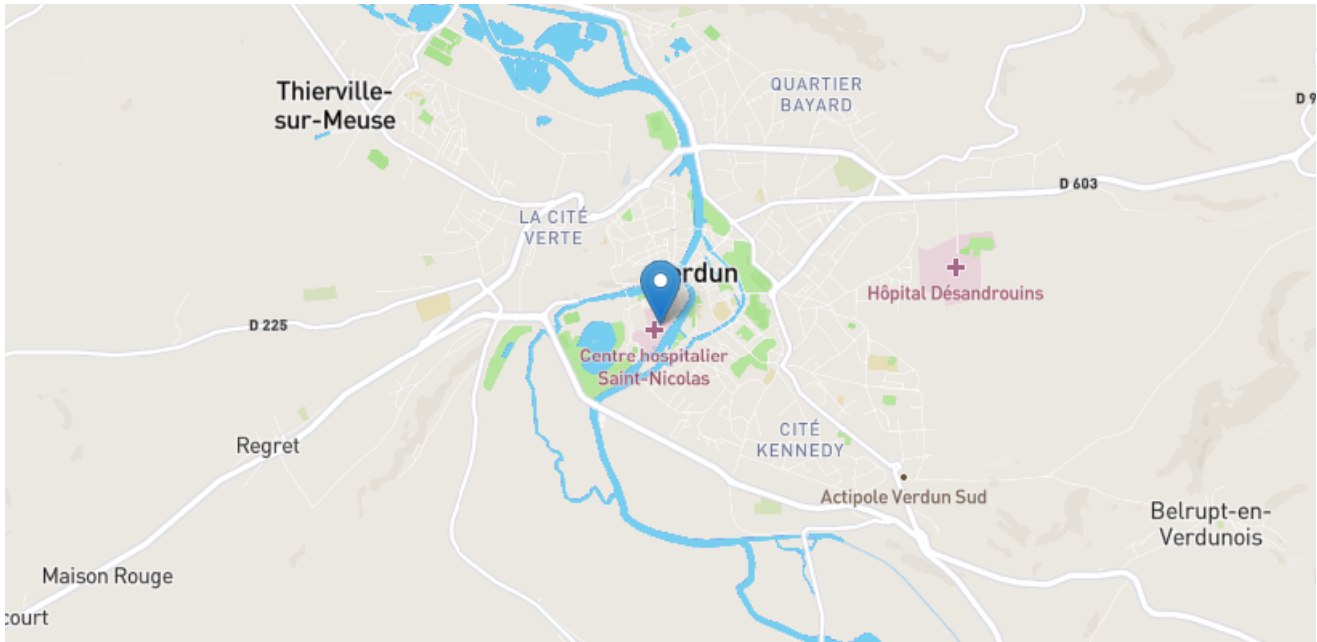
Thierville-sur-Meuse

QUARTIER BAYARD

D 9

D 603

LA CITÉ VERTE

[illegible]rdun

Hôpital Désandrouins

D 225

Centre hospitalier Saint-Nicolas

CITÉ KENNEDY

Regret

Actipole Verdun Sud

Belrupt-en-Verdunois

Maison Rouge

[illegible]court